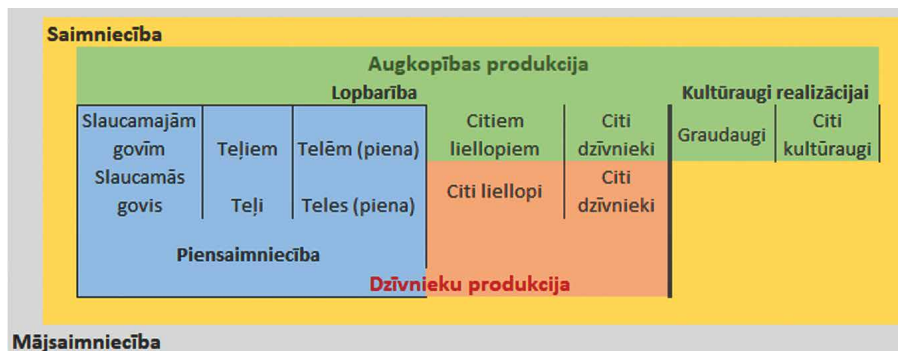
Saimniecība

Augkopības produkcija

Lopbarība

Kultūraugi realizācijai

| Slaucamajām govīm | Teļiem | Telēm (piena) | Citiem liellopiem | Citi dzīvnieki | Graudaugi | Citi kultūraugi |
|---|---|---|---|---|---|---|
| Slaucamās govis | Teļi | Teles (piena) | Citi liellopi | Citi dzīvnieki | | |

Piensaimniecība

Dzīvnieku produkcija

Mājsaimniecība